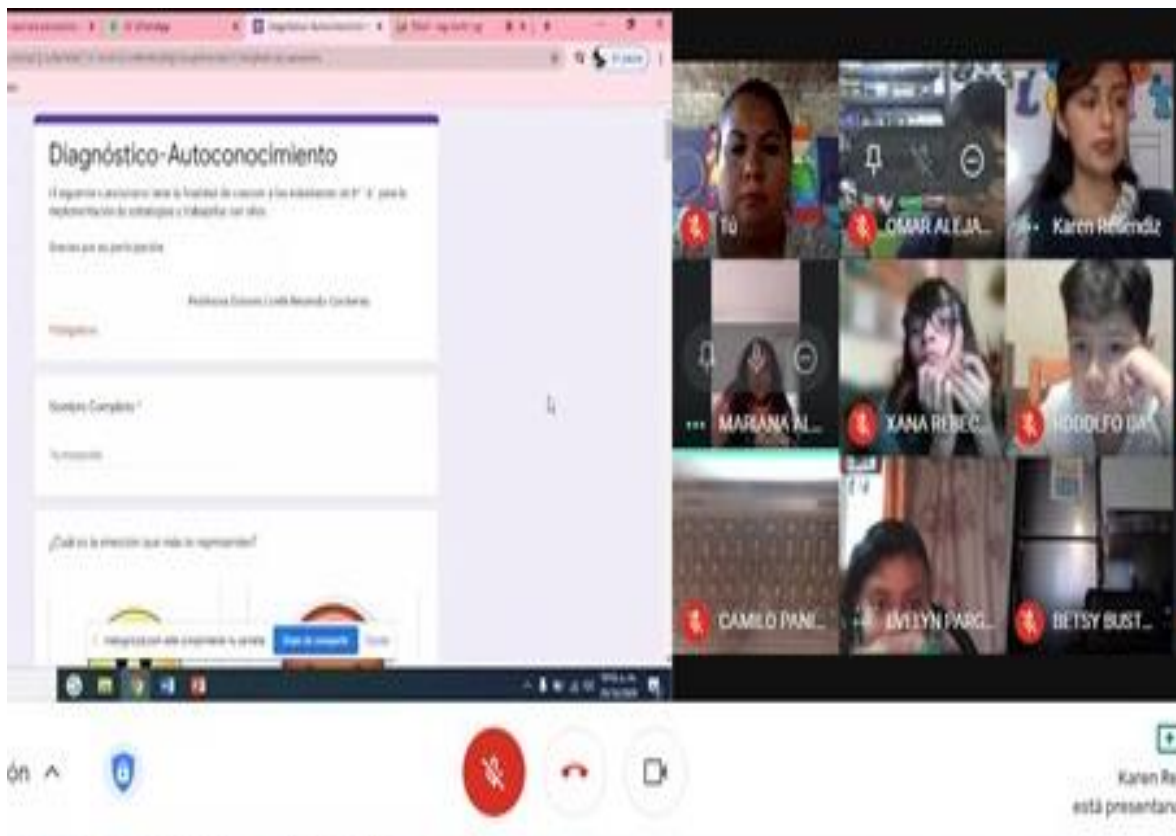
Diagnóstico-Autoconocimiento

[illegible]

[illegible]

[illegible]

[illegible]

Nombre Completo *

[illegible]

¿Cuál es la emoción que más te representa?

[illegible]

Tú

OMAR ALEJA...

Karen Resendiz

MARIANA AL...

XANA REBEC...

RODOLFO GA...

CAMILO PANI...

EVELYN PARG...

BETSY BUST...

ón

Karen Re
está presentand